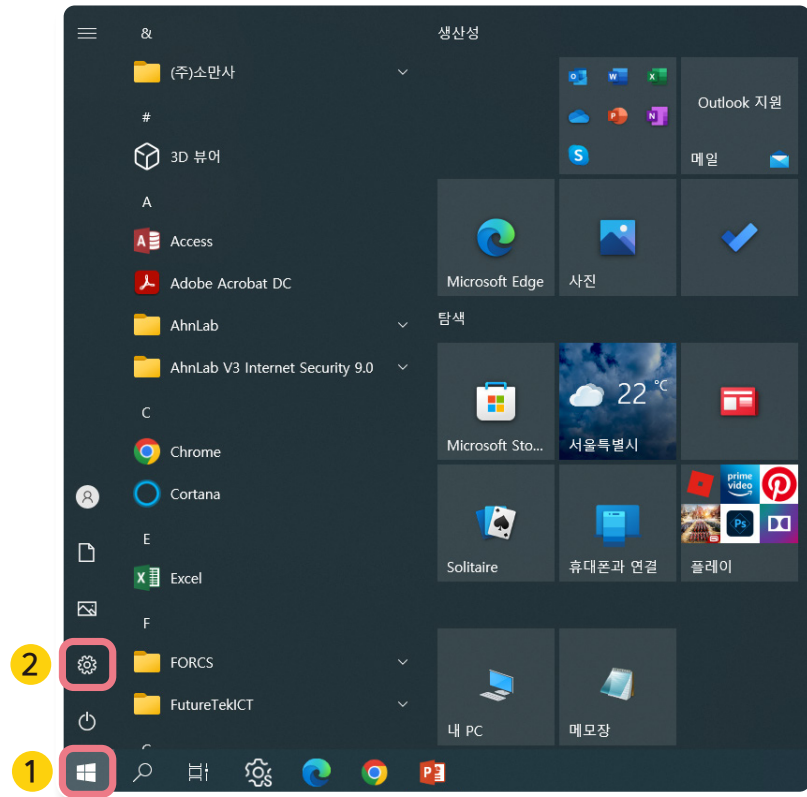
&
(주)소만사
#
3D 뷰어
A
Access
Adobe Acrobat DC
AhnLab
AhnLab V3 Internet Security 9.0
C
Chrome
Cortana
E
Excel
F
FORCS
FutureTekICT

생산성
Outlook 지원
메일
Microsoft Edge
사진
탐색
Microsoft Sto...
22 ℃
서울특별시
Solitaire
휴대폰과 연결
prime video
Ps
플레이
내 PC
메모장

2
1